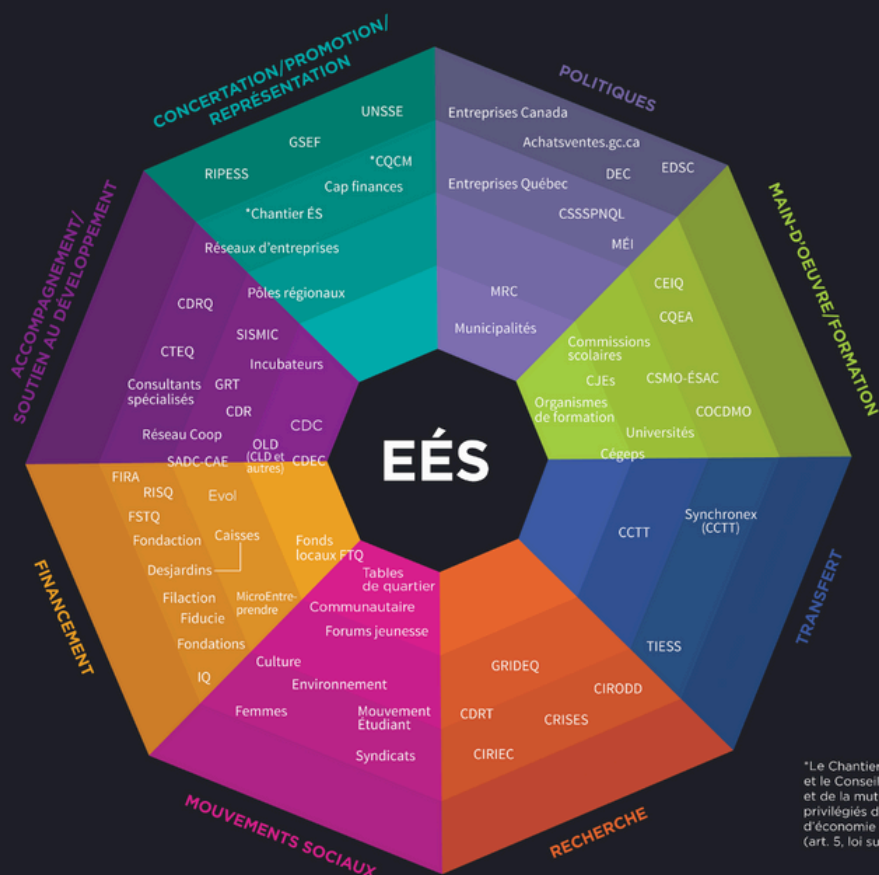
EÉS

CONCERTATION/PROMOTION/ REPRÉSENTATION

UNSSE
GSEF
RIPESS
*CQCM
Cap finances
*Chantier ÉS
Réseaux d'entreprises
Pôles régionaux

POLITIQUES

Entreprises Canada
Achatsventes.gc.ca
DEC
EDSC
Entreprises Québec
CSSSPNQL
MÉI
MRC
Municipalités

MAIN-D'OEUVRE/FORMATION

CEIQ
CQEA
Commissions scolaires
CJEs
CSMO-ÉSAC
Organismes de formation
COCDMO
Universités
Cégeps

TRANSFERT

Synchronex (CCTT)
CCTT
TIESS

RECHERCHE

GRIDEQ
CIRODD
CDRT
CRISES
CIRIEC

MOUVEMENTS SOCIAUX

Tables de quartier
Communautaire
Forums jeunesse
Culture
Environnement
Femmes
Mouvement Étudiant
Syndicats

FINANCEMENT

FIRA
RISQ
Evol
FSTQ
Fondaction
Caisses
Desjardins
Fonds locaux FTQ
Filaction
MicroEntreprendre
Fiducie
Fondations
IQ

ACCOMPAGNEMENT/ SOUTIEN AU DÉVELOPPEMENT

CDRQ
SISMIC
CTEQ
Incubateurs
Consultants spécialisés
GRT
CDR
CDC
Réseau Coop
OLD (CLD et autres)
SADC-CAE
CDEC

*Le Chantier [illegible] et le Conseil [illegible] et de la mut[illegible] privilégiés d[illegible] d'économie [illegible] (art. 5, loi su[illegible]